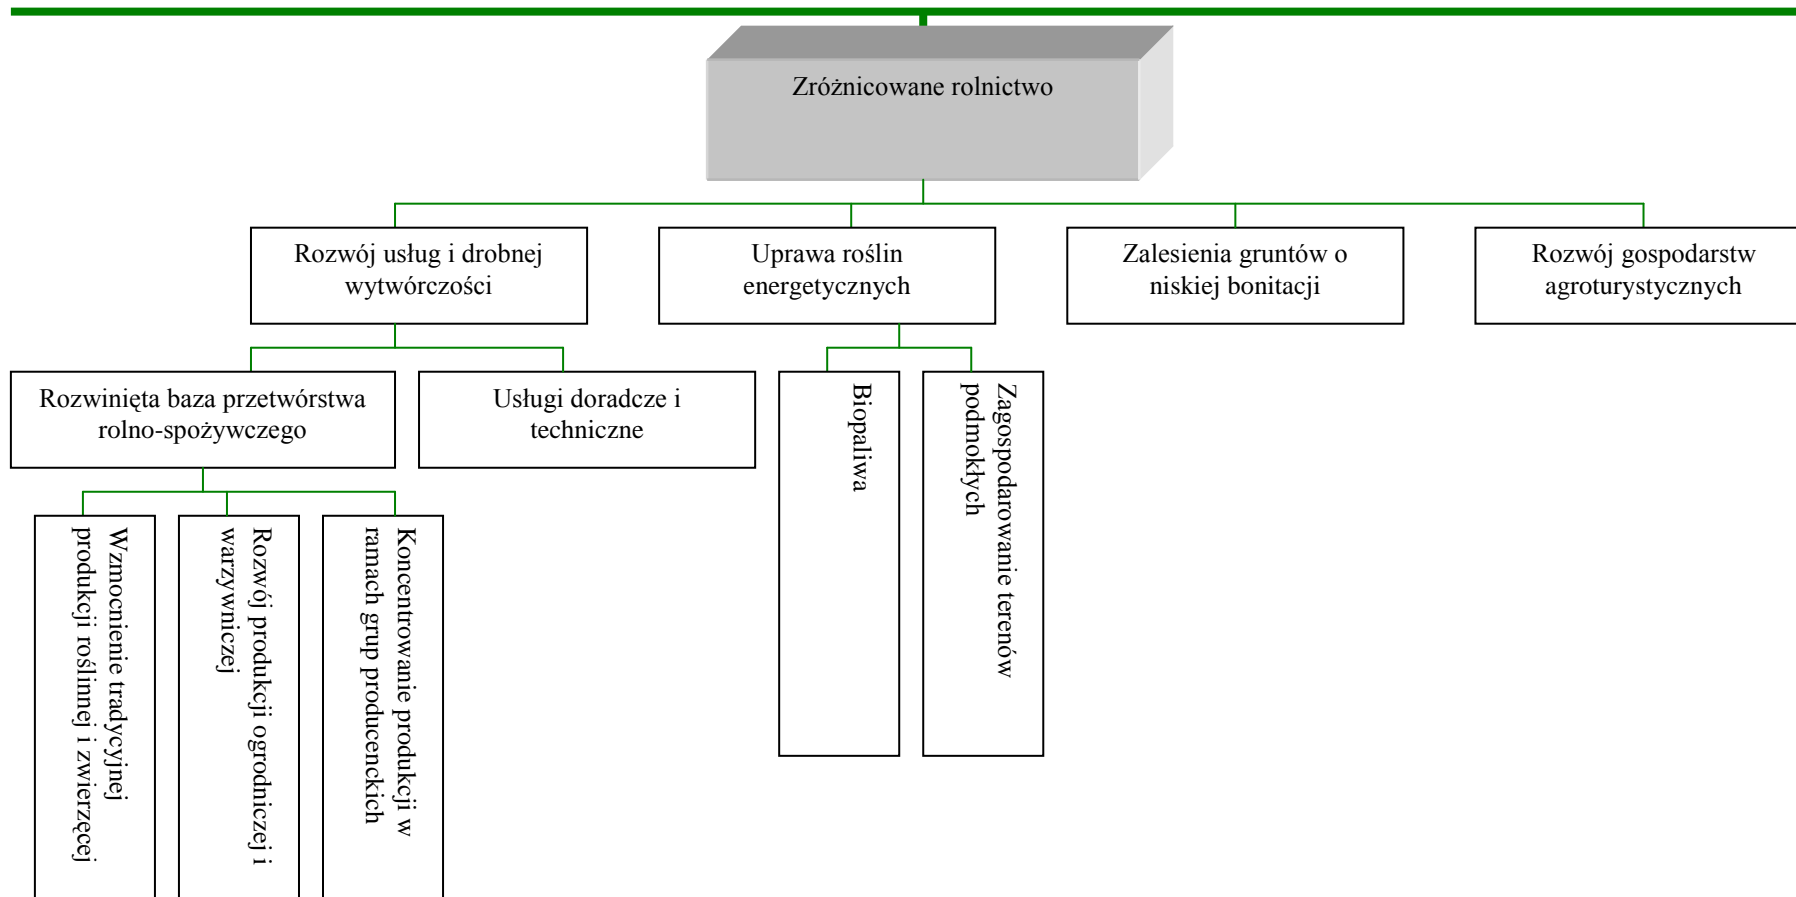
Zróżnicowane rolnictwo

Rozwój usług i drobnej wytwórczości

Uprawa roślin energetycznych

Zalesienia gruntów o niskiej bonitacji

Rozwój gospodarstw agroturystycznych

Rozwinięta baza przetwórstwa rolno-spożywczego

Usługi doradcze i techniczne

Biopaliwa

Zagospodarowanie terenów podmokłych

Wzmocnienie tradycyjnej produkcji roślinnej i zwierzęcej

Rozwój produkcji ogrodniczej i warzywniczej

Koncentrowanie produkcji w ramach grup producenckich